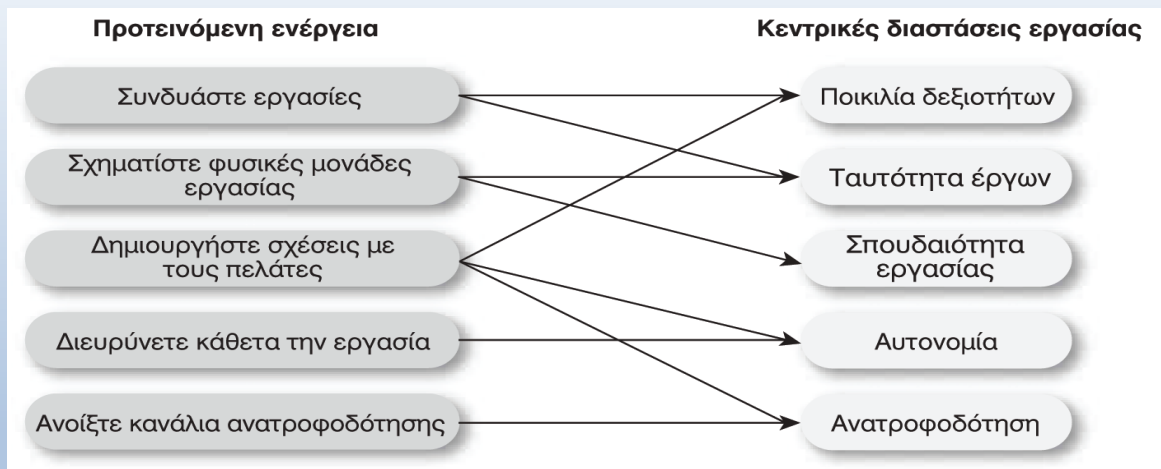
Προτεινόμενη ενέργεια

Κεντρικές διαστάσεις εργασίας

Συνδυάστε εργασίες

Σχηματίστε φυσικές μονάδες εργασίας

Δημιουργήστε σχέσεις με τους πελάτες

Διευρύνετε κάθετα την εργασία

Ανοίξτε κανάλια ανατροφοδότησης

Ποικιλία δεξιοτήτων

Ταυτότητα έργων

Σπουδαιότητα εργασίας

Αυτονομία

Ανατροφοδότηση